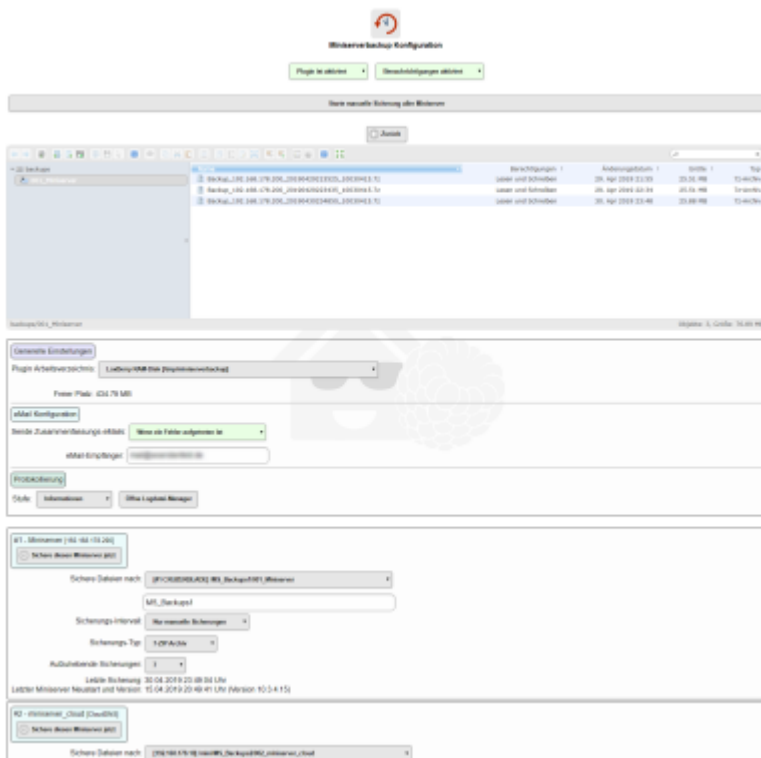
Miniserverbackup Konfiguration

Plugin ist aktiviert

Benachrichtigungen aktiviert

Starte manuelle Sicherung aller Miniserver

Zurück

Berechtigungen

Änderungsdatum

Größe

Typ

Backup_192.168.178.200_20190430213925_20190415.7z

Lesen und Schreiben

29. Apr 2019 21:39

25.51 MB

Backup_192.168.178.200_20190430223435_20190415.7z

Lesen und Schreiben

29. Apr 2019 22:34

25.51 MB

Backup_192.168.178.200_20190430234830_20190415.7z

Lesen und Schreiben

30. Apr 2019 23:48

25.88 MB

backups/001_Miniserver

Generelle Einstellungen

Plugin Arbeitsverzeichnis

Freier Platz: 434.79 MB

eMail Konfiguration

Sende Zusammenfassungs eMails

Wenn ein Fehler aufgetreten ist

eMail-Empfänger

Protokollierung

Stufe

Informationen

Öffne Logdatei Manager

#1 - Miniserver (192.168.178.200)

Sichere diesen Miniserver (ein)

Sichere Dateien nach

MS_Backups

Sicherungs-Intervall

Nur manuelle Sicherungen

Sicherungs-Typ

7-ZIP Archiv

Aufzuhebende Sicherungen

Letzte Sicherung: 30.04.2019 23:48:04 Uhr
Letzter Miniserver Neustart und Version: 15.04.2019 20:48:41 Uhr (Version 10.3.4.15)

#2 - Miniserver_cloud (CloudDNS)

Sichere diesen Miniserver (ein)

Sichere Dateien nach